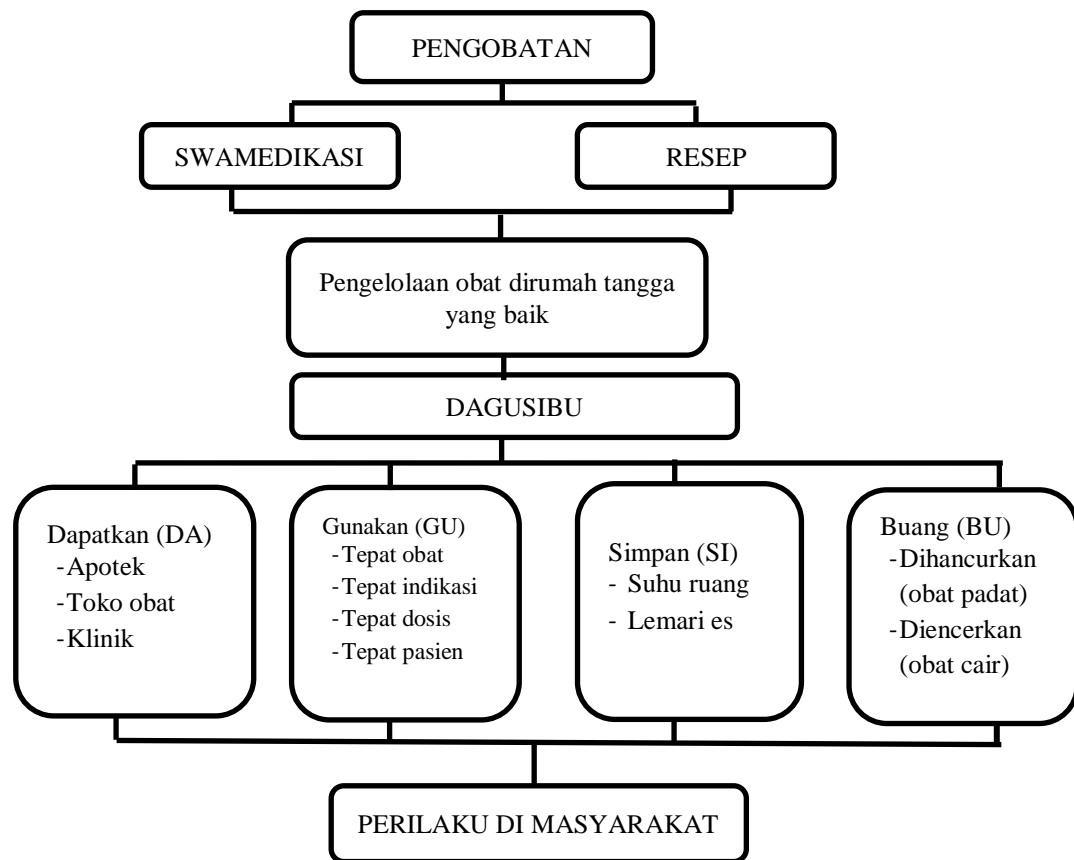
PENGOBATAN

SWAMEDIKASI

RESEP

Pengelolaan obat dirumah tangga yang baik

DAGUSIBU

Dapatkan (DA)
-Apotek
-Toko obat
-Klinik

Gunakan (GU)
-Tepat obat
-Tepat indikasi
-Tepat dosis
-Tepat pasien

Simpan (SI)
- Suhu ruang
- Lemari es

Buang (BU)
-Dihancurkan (obat padat)
-Diencerkan (obat cair)

PERILAKU DI MASYARAKAT